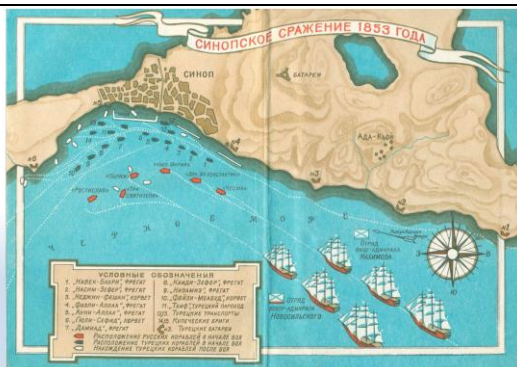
СИНОПСКОЕ СРАЖЕНИЕ 1853 ГОДА

СИНОП

БАТАРЕИ

АДА-КЬОЙ

«Ростислав»

«Париж»

«Константин»

«Три святителя»

«Чесма»

«Императрица Мария»

Ч Е Р Н О Е М О Р Е

Отряд вице-адмирала НАХИМОВА

Отряд контр-адмирала НОВОСИЛЬСКОГО

С

Ю

УСЛОВНЫЕ ОБОЗНАЧЕНИЯ

1. «Навек-Бахри», фрегат
2. «Насим-Зефер», фрегат
3. «Неджми-Фешан», корвет
4. «Фазли-Аллах», фрегат
5. «Аони-Аллах», фрегат
6. «Гюли-Сефид», корвет
7. «Дамиад», фрегат
8. «Каиди-Зефер», фрегат
9. «Низамие», фрегат
10. «Фейзи-Меабуд», корвет
11. «Таиф» турецкий пароход
12. Турецкие транспорты
13. Купеческие бриги
Турецкие батареи

Расположение русских кораблей в начале боя
Расположение турецких кораблей в начале боя
Нахождение турецких кораблей после боя